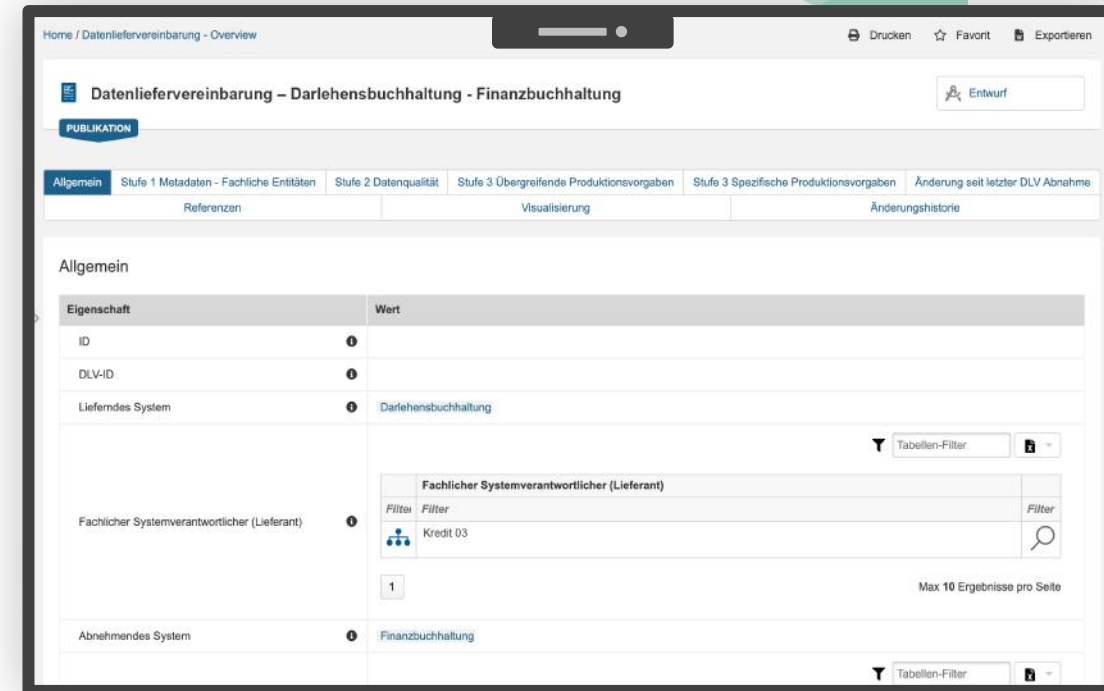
Home / Datenliefervereinbarung - Overview

Drucken Favorit Exportieren

Datenliefervereinbarung – Darlehensbuchhaltung - Finanzbuchhaltung

Entwurf

PUBLIKATION

Allgemein | Stufe 1 Metadaten - Fachliche Entitäten | Stufe 2 Datenqualität | Stufe 3 Übergreifende Produktionsvorgaben | Stufe 3 Spezifische Produktionsvorgaben | Änderung seit letzter DLV Abnahme

Referenzen | Visualisierung | Änderungshistorie

Allgemein

| Eigenschaft | Wert |
|---|---|
| ID | |
| DLV-ID | |
| Lieferndes System | Darlehensbuchhaltung |
| Fachlicher Systemverantwortlicher (Lieferant) | Tabellen-Filter |
| Abnehmendes System | Finanzbuchhaltung |
| | Tabellen-Filter |

| Filter | Fachlicher Systemverantwortlicher (Lieferant) | Filter |
|---|---|---|
| | Filter | |
| | Kredit 03 | |

1

Max 10 Ergebnisse pro Seite